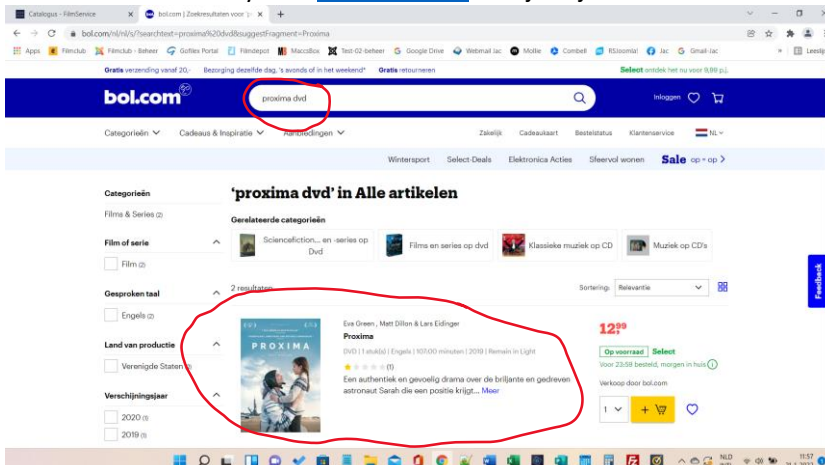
Catalogus - FilmService
bol.com | Zoekresultaten voor 'p
bol.com/nl/nl/s/?searchtext=proxima%20dvd&suggestFragment=Proxima
Apps | Filmclub | Filmclub - Beheer | Golfiles Portal | Filmdepot | MaccoBox | Text-02-beheer | Google Drive | Webmail lac | Mollie | Combell | RSJoomla! | Jac | Gmail-lac | Leeslijst

Gratis verzending vanaf 20,- | Bezorging dezelfde dag, 's avonds of in het weekend* | Gratis retourneren | Select ontdek het nu voor 9,99 p.j.

bol.com | proxima dvd | Inloggen

Categorieën | Cadeaus & Inspiratie | Aanbiedingen | Zakelijk | Cadeaukaart | Bestelstatus | Klantenservice | NL

Wintersport | Select-Deals | Elektronica Acties | Sfeervol wonen | Sale op = op

Categorieën
Films & Series (2)

Film of serie
Film (2)

Gesproken taal
Engels (2)

Land van productie
Verenigde Staten (1)

Verschijningsjaar
2020 (1)
2019 (1)

'proxima dvd' in Alle artikelen

Gerelateerde categorieën
Sciencefiction... en -series op Dvd | Films en series op dvd | Klassieke muziek op CD | Muziek op CD's

2 resultaten | Sortering: Relevantie

PROXIMA
Eva Green , Matt Dillon & Lars Eidinger
Proxima
DVD | 1 stuk(s) | Engels | 107:00 minuten | 2019 | Remain in Light
(1)
Een authentiek en gevoelig drama over de briljante en gedreven astronaut Sarah die een positie krijgt... Meer

12,99
Op voorraad | Select
Voor 23:59 besteld, morgen in huis
Verkoop door bol.com
1

Feedback

NLD 11:57